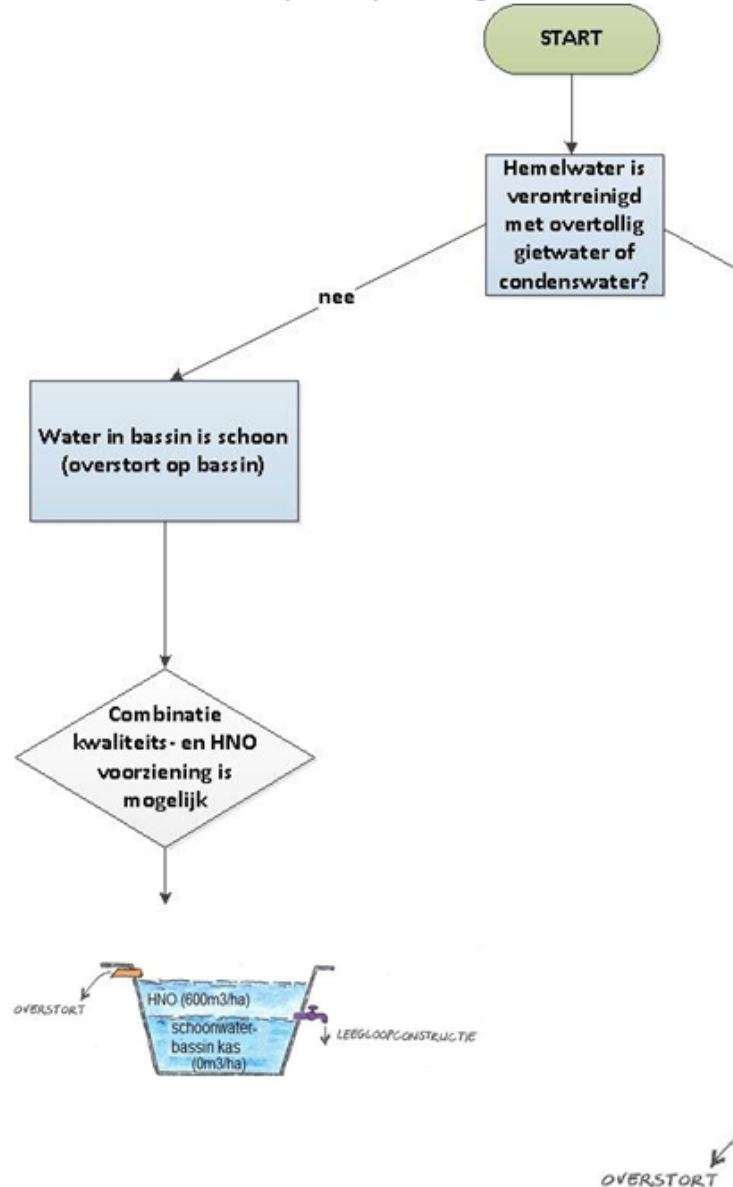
START

Hemelwater is verontreinigd met overtollig gietwater of condenswater?

nee

Water in bassin is schoon (overstort op bassin)

Combinatie kwaliteits- en HNO voorziening is mogelijk

OVERSTORT

HNO (600m3/ha)

schoonwater-bassin kas (0m3/ha)

LEEGLOOPCONSTRUCTIE

OVERSTORT